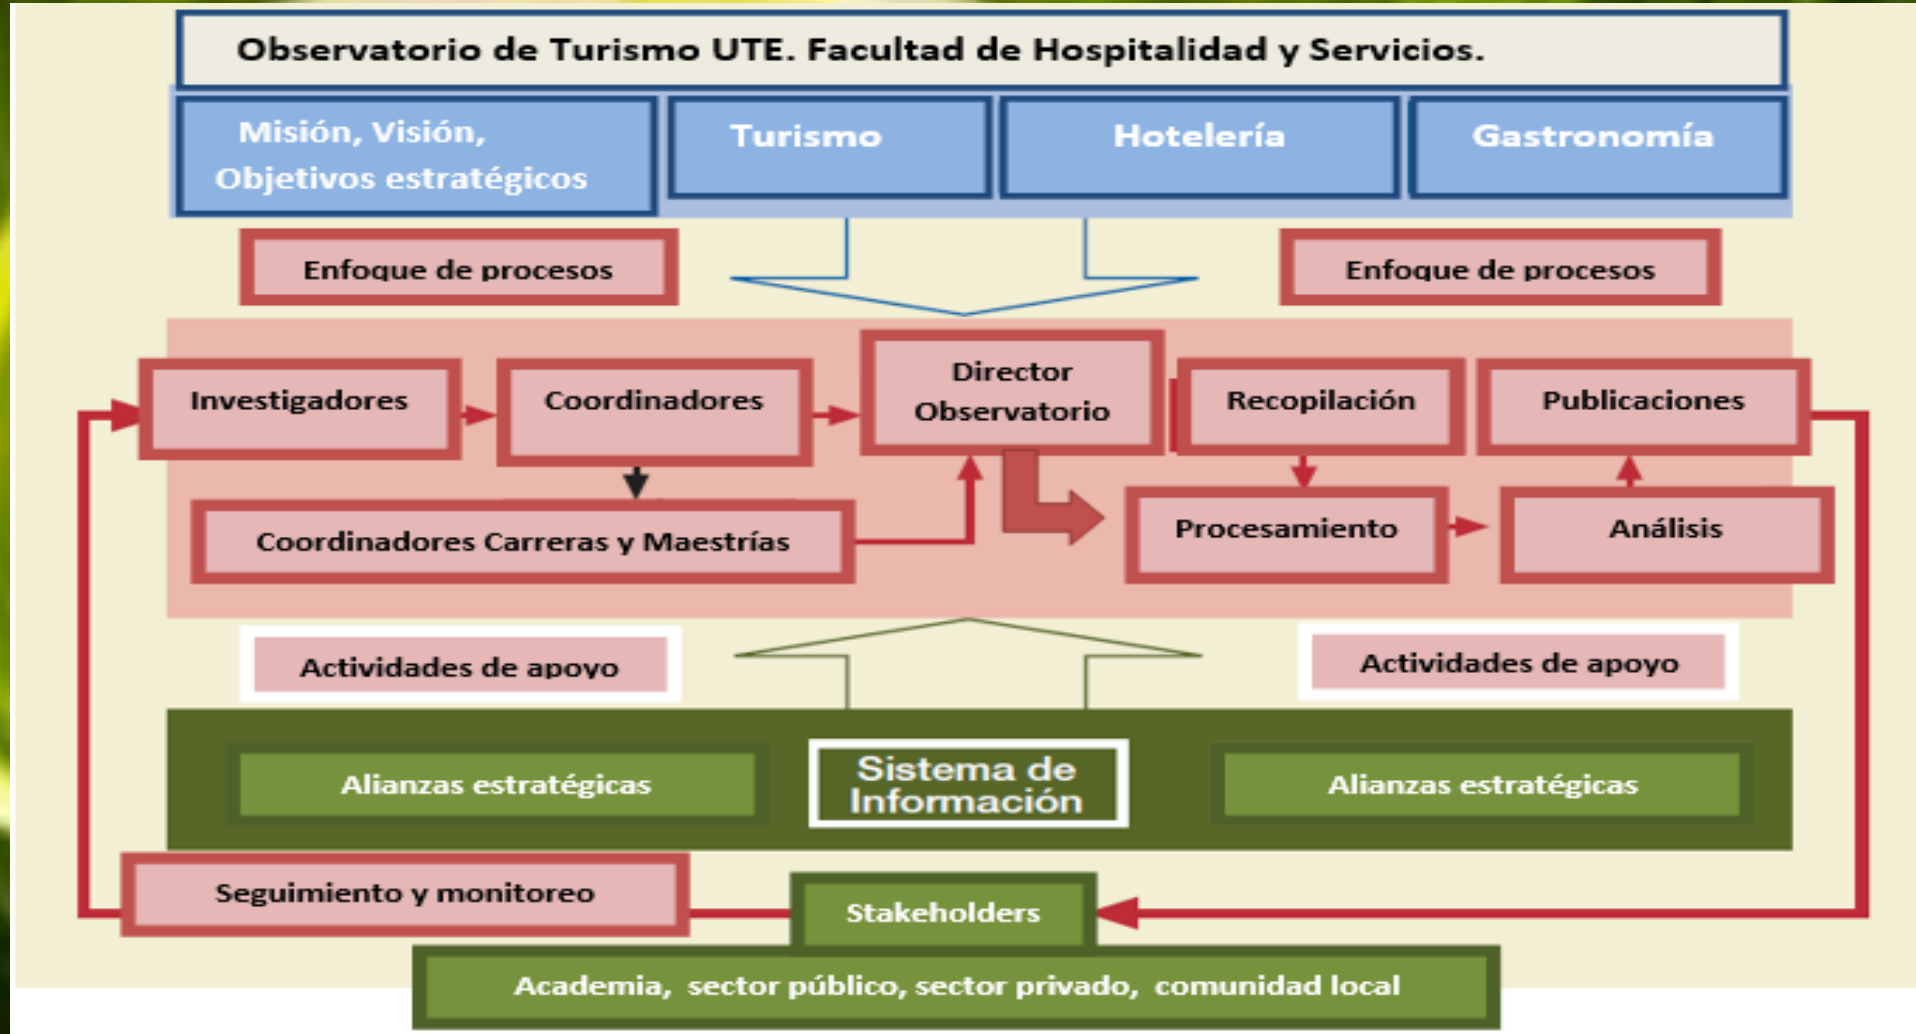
Observatorio de Turismo UTE. Facultad de Hospitalidad y Servicios.

Misión, Visión, Objetivos estratégicos

Turismo

Hotelería

Gastronomía

Enfoque de procesos

Enfoque de procesos

Investigadores

Coordinadores

Director Observatorio

Recopilación

Publicaciones

Coordinadores Carreras y Maestrías

Procesamiento

Análisis

Actividades de apoyo

Actividades de apoyo

Alianzas estratégicas

Sistema de Información

Alianzas estratégicas

Seguimiento y monitoreo

Stakeholders

Academia, sector público, sector privado, comunidad local